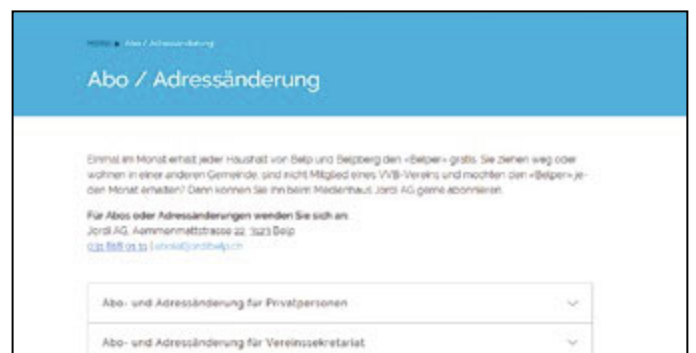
HOME ▸ Abo / Adressänderung

Abo / Adressänderung

Einmal im Monat erhält jeder Haushalt von Belp und Belpberg den «Belper» gratis. Sie ziehen weg oder wohnen in einer anderen Gemeinde, sind nicht Mitglied eines VVB-Vereins und möchten den «Belper» jeden Monat erhalten? Dann können Sie ihn beim Medienhaus Jordi AG gerne abonnieren.

Für Abos oder Adressänderungen wenden Sie sich an:
Jordi AG, Aemmenmattstrasse 22, 3123 Belp
031 818 01 11 | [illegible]@jordibelp.ch

Abo- und Adressänderung für Privatpersonen

Abo- und Adressänderung für Vereinssekretariat